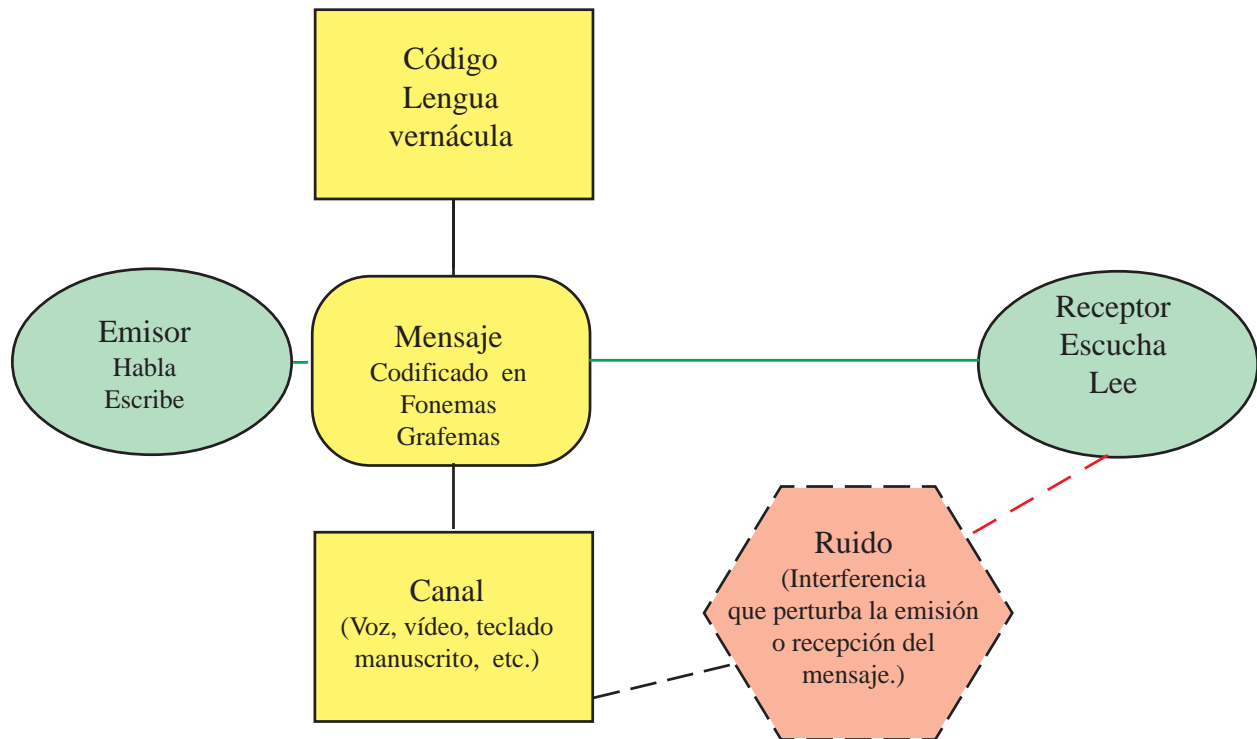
Código
Lengua
vernácula

Emisor
Habla
Escribe

Mensaje
Codificado en
Fonemas
Grafemas

Receptor
Escucha
Lee

Canal
(Voz, vídeo, teclado
manuscrito, etc.)

Ruido
(Interferencia
que perturba la emisión
o recepción del
mensaje.)